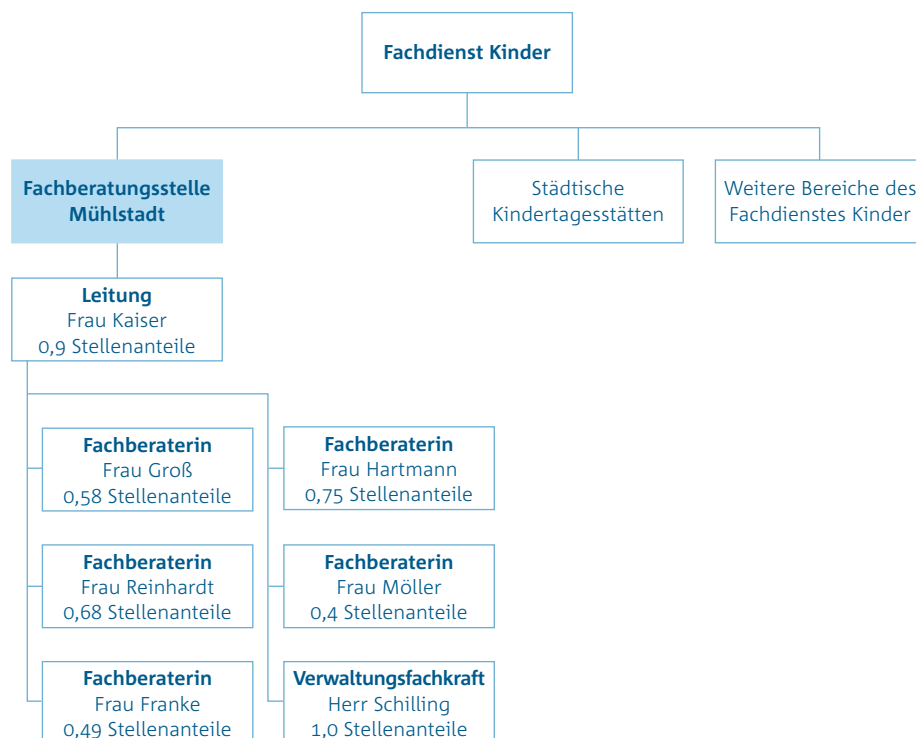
Fachdienst Kinder

Fachberatungsstelle Mühlstadt

Städtische Kindertagesstätten

Weitere Bereiche des Fachdienstes Kinder

Leitung
Frau Kaiser
0,9 Stellenanteile

Fachberaterin
Frau Groß
0,58 Stellenanteile

Fachberaterin
Frau Reinhardt
0,68 Stellenanteile

Fachberaterin
Frau Franke
0,49 Stellenanteile

Fachberaterin
Frau Hartmann
0,75 Stellenanteile

Fachberaterin
Frau Möller
0,4 Stellenanteile

Verwaltungsfachkraft
Herr Schilling
1,0 Stellenanteile